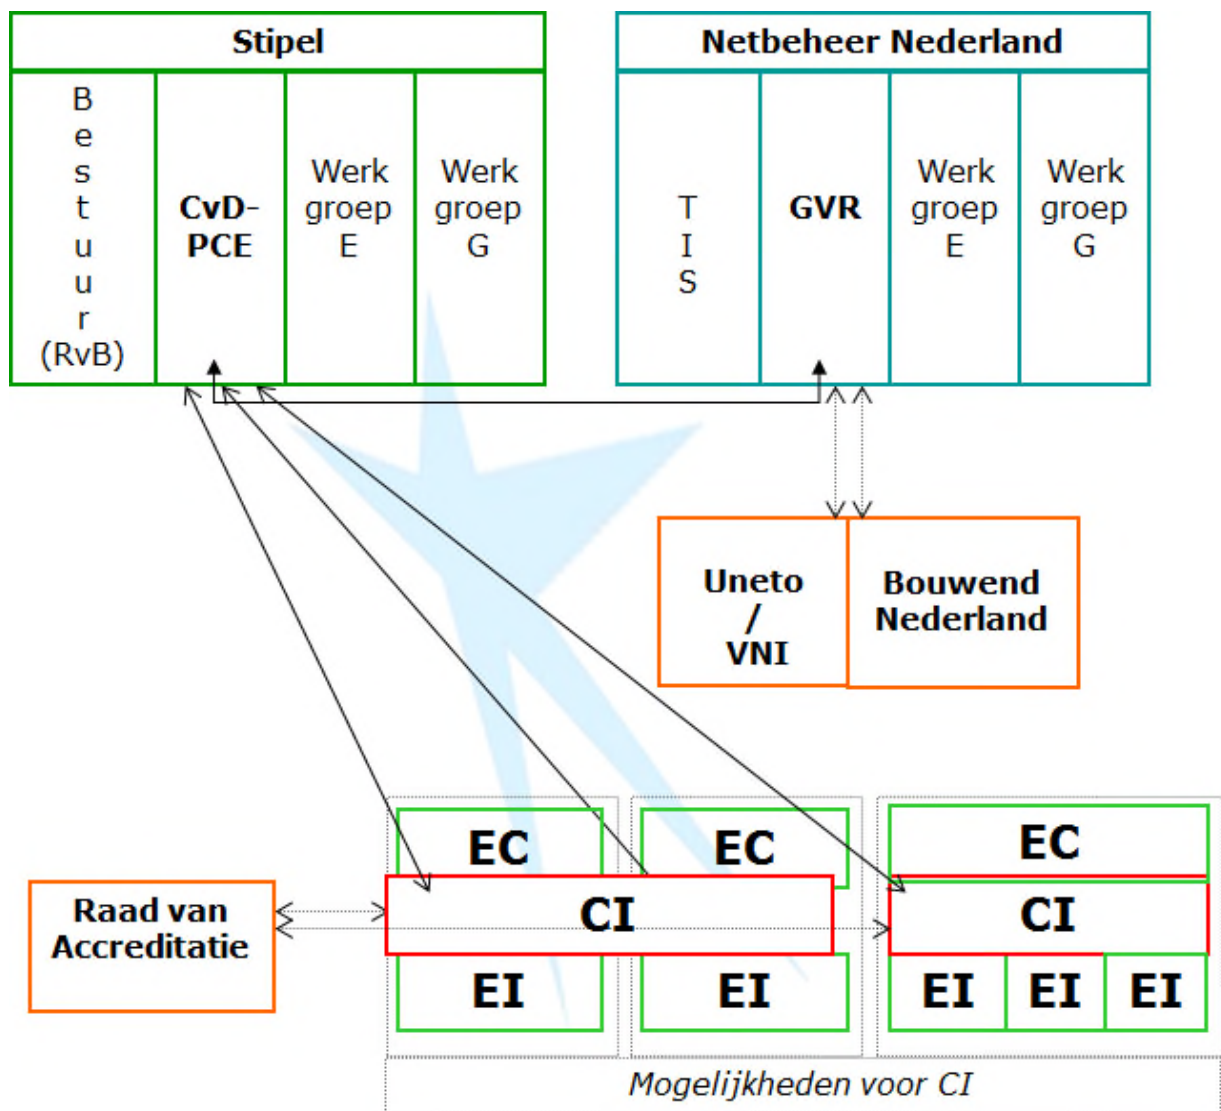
Stipel

Bestuur (RvB)

CvD-PCE

Werkgroep E

Werkgroep G

Netbeheer Nederland

TIS

GVR

Werkgroep E

Werkgroep G

Uneto / VNI

Bouwend Nederland

Raad van Accreditatie

EC

CI

EI

EC

EI

EC

CI

EI

EI

EI

Mogelijkheden voor CI